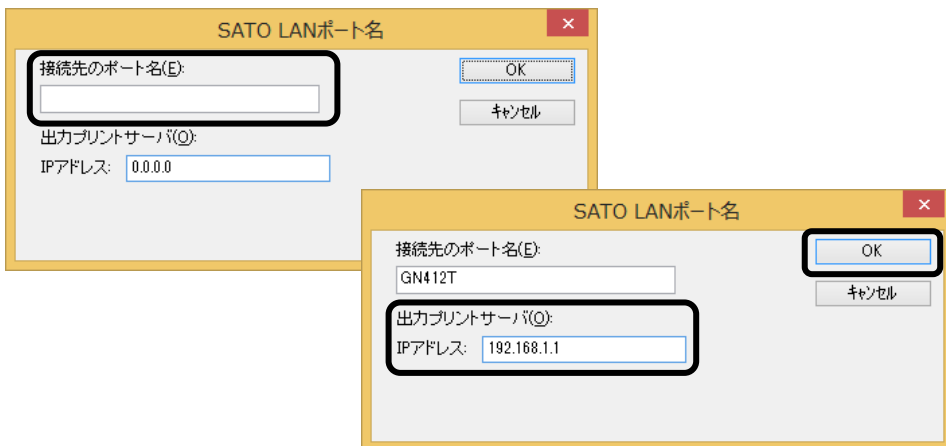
SATO LANポート名

接続先のポート名(E):

OK

キャンセル

出力プリントサーバ(O):

IPアドレス: 0.0.0.0

SATO LANポート名

接続先のポート名(E):

GN412T

OK

キャンセル

出力プリントサーバ(O):

IPアドレス: 192.168.1.1